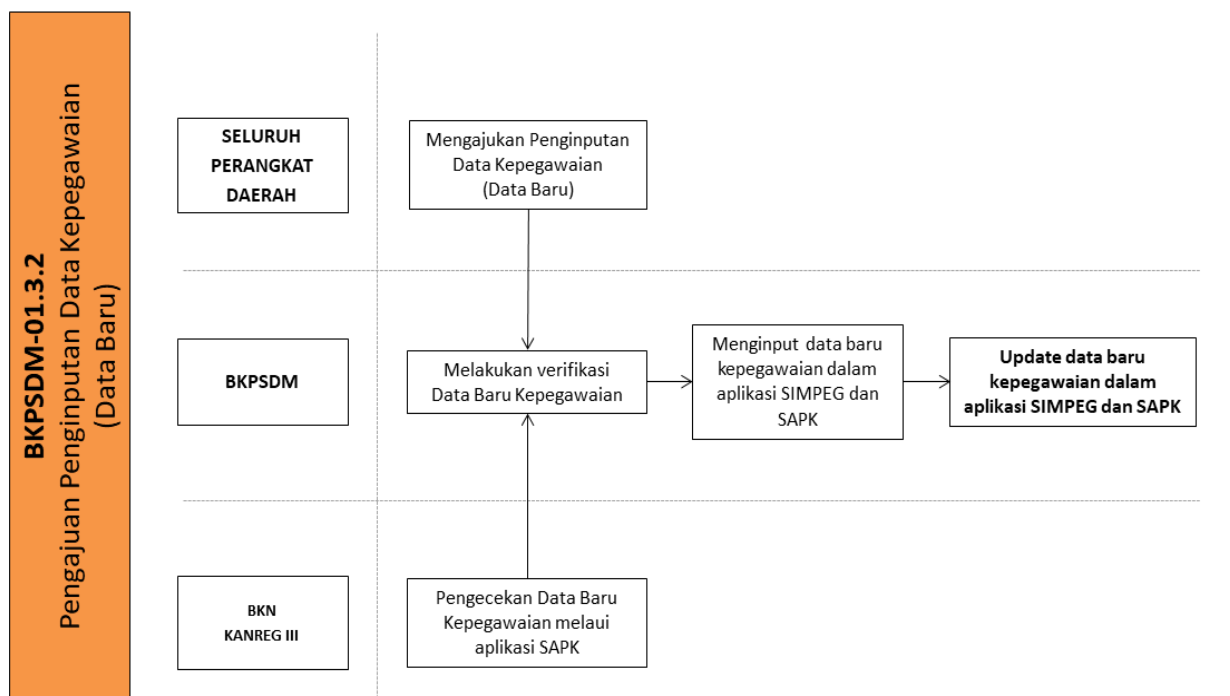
BKPSDM-01.3.2
Pengajuan Penginputan Data Kepegawaian (Data Baru)

SELURUH PERANGKAT DAERAH

Mengajukan Penginputan Data Kepegawaian (Data Baru)

BKPSDM

Melakukan verifikasi Data Baru Kepegawaian

Menginput data baru kepegawaian dalam aplikasi SIMPEG dan SAPK

Update data baru kepegawaian dalam aplikasi SIMPEG dan SAPK

BKN KANREG III

Pengecekan Data Baru Kepegawaian melaui aplikasi SAPK